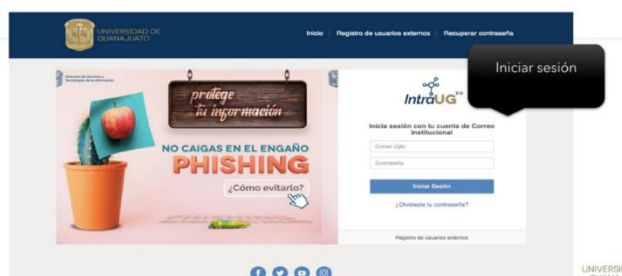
UNIVERSIDAD DE GUANAJUATO

Inicio | Registro de usuarios externos | Recuperar contraseña

Iniciar sesión

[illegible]

protege tu información

NO CAIGAS EN EL ENGAÑO

PHISHING

¿Cómo evitarlo?

IntraUG

Inicia sesión con tu cuenta de Correo Institucional

Correo Ugto

Contraseña

Iniciar Sesión

¿Olvidaste tu contraseña?

Registro de usuarios externos

UNIVERSI